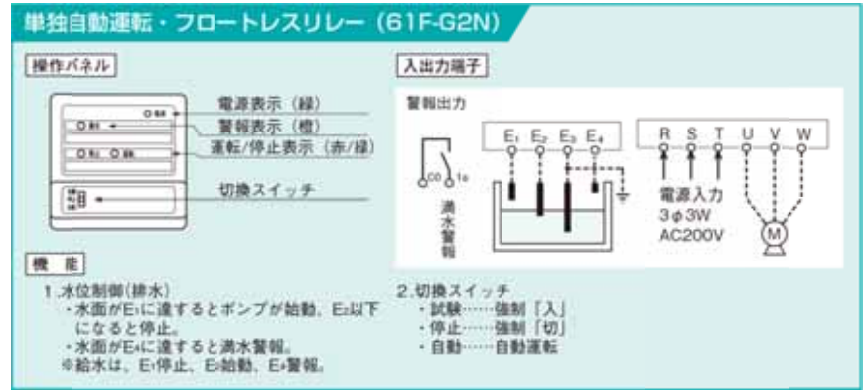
単独自動運転・フロートレスリレー（61F-G2N）

操作パネル

電源表示（緑）
警報表示（橙）
運転/停止表示（赤/緑）
切換スイッチ

入出力端子

警報出力

c0　1a

満水警報

$E_1$ $E_2$ $E_3$ $E_4$

R S T U V W

電源入力
3φ3W
AC200V

M

機　能

1.水位制御(排水)
・水面が$E_1$に達するとポンプが始動、$E_2$以下になると停止。
・水面が$E_4$に達すると満水警報。
※給水は、$E_1$停止、$E_2$始動、$E_3$警報。

2.切換スイッチ
・試験……強制「入」
・停止……強制「切」
・自動……自動運転